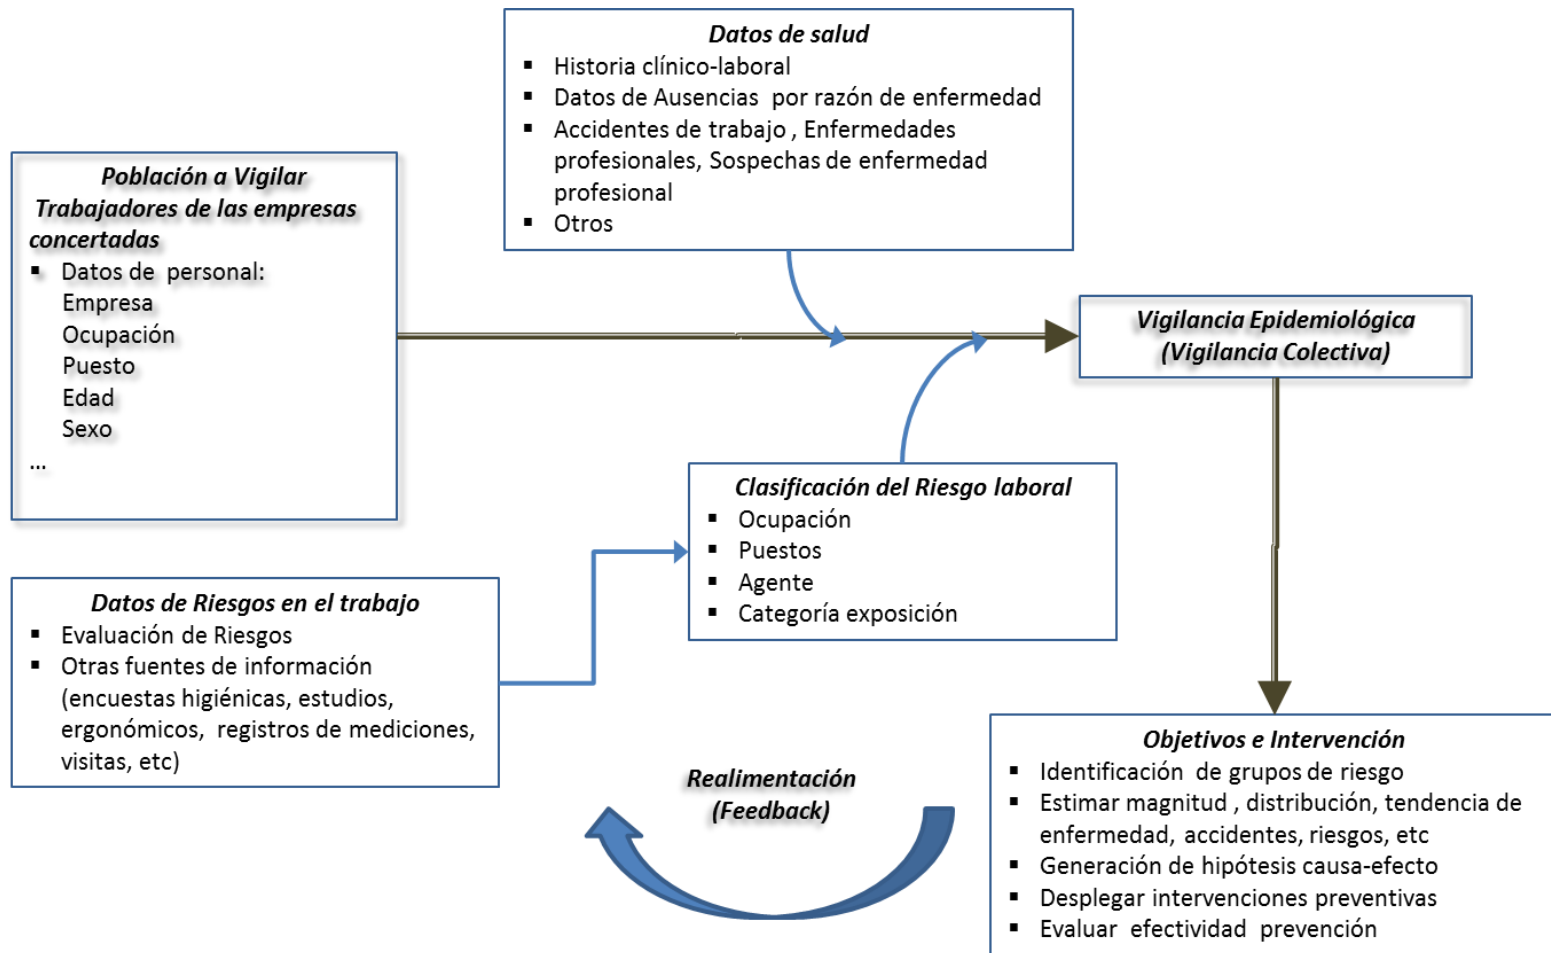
Datos de salud
- Historia clínico-laboral
- Datos de Ausencias por razón de enfermedad
- Accidentes de trabajo , Enfermedades profesionales, Sospechas de enfermedad profesional
- Otros

Población a Vigilar
Trabajadores de las empresas concertadas
- Datos de personal:
Empresa
Ocupación
Puesto
Edad
Sexo
...

Vigilancia Epidemiológica
(Vigilancia Colectiva)

Clasificación del Riesgo laboral
- Ocupación
- Puestos
- Agente
- Categoría exposición

Datos de Riesgos en el trabajo
- Evaluación de Riesgos
- Otras fuentes de información (encuestas higiénicas, estudios, ergonómicos, registros de mediciones, visitas, etc)

Realimentación
(Feedback)

Objetivos e Intervención
- Identificación de grupos de riesgo
- Estimar magnitud , distribución, tendencia de enfermedad, accidentes, riesgos, etc
- Generación de hipótesis causa-efecto
- Desplegar intervenciones preventivas
- Evaluar efectividad prevención